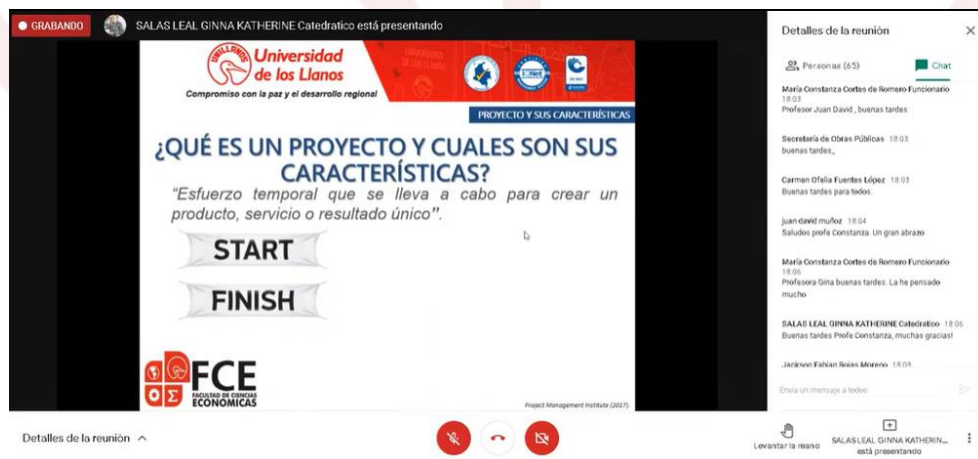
● GRABANDO SALAS LEAL GINNA KATHERINE Catedratico está presentando

UNILLANOS Universidad de los Llanos
Compromiso con la paz y el desarrollo regional

PROYECTO Y SUS CARACTERÍSTICAS

¿QUÉ ES UN PROYECTO Y CUALES SON SUS CARACTERÍSTICAS?

"Esfuerzo temporal que se lleva a cabo para crear un producto, servicio o resultado único".

START

FINISH

FCE FACULTAD DE CIENCIAS ECONÓMICAS

Project Management Institute (2017).

Detalles de la reunión ×

Personas (65) Chat

María Constanza Cortes de Romero Funcionario 18:03
Profesor Juan David , buenas tardes

Secretaría de Obras Públicas 18:03
buenas tardes,,

Carmen Ofelia Fuentes López 18:03
Buenas tardes para todos

juan david muñoz 18:04
Saludos profe Constanza. Un gran abrazo

María Constanza Cortes de Romero Funcionario 18:06
Profesora Gina buenas tardes. La he pensado mucho

SALAS LEAL GINNA KATHERINE Catedratico 18:06
Buenas tardes Profe Constanza, muchas gracias!

Jackson Fabian Rojas Moreno 18:09

Envía un mensaje a todos

Detalles de la reunión ^

Levantar la mano

SALAS LEAL GINNA KATHERIN... está presentando